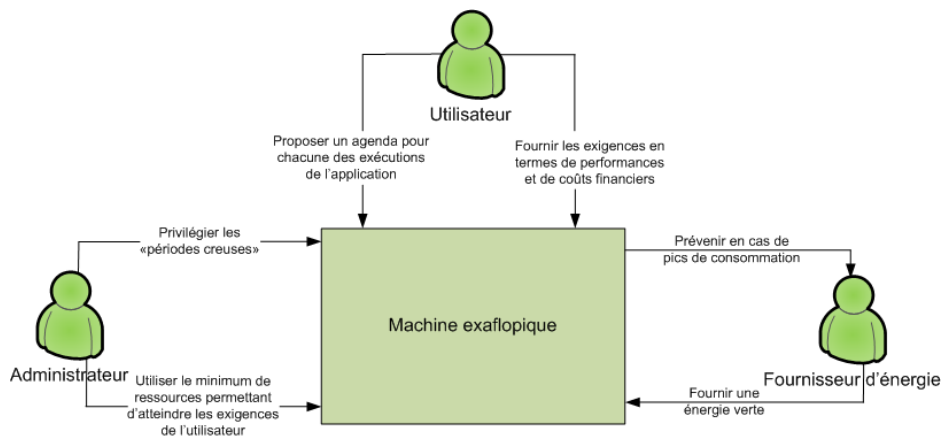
Utilisateur

Proposer un agenda pour chacune des exécutions de l'application

Fournir les exigences en termes de performances et de coûts financiers

Privilégier les «périodes creuses»

Prévenir en cas de pics de consommation

Machine exaflopique

Administrateur

Utiliser le minimum de ressources permettant d'atteindre les exigences de l'utilisateur

Fournir une énergie verte

Fournisseur d'énergie